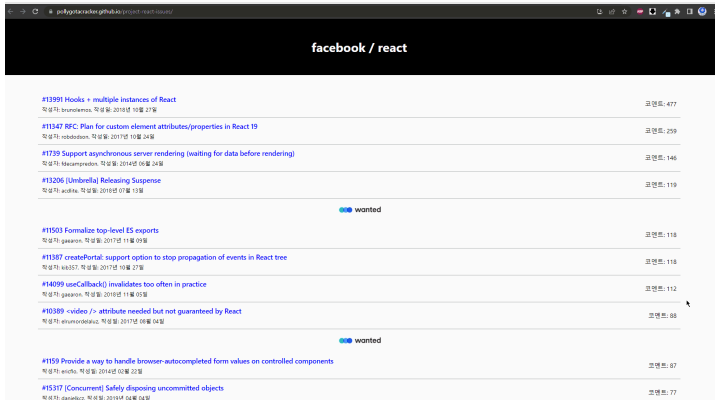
pollygotacracker.github.io/project-react-issues/

facebook / react

#13991 Hooks + multiple instances of React
작성자: brunolemos, 작성일: 2018년 10월 27일
코멘트: 477

#11347 RFC: Plan for custom element attributes/properties in React 19
작성자: robdodson, 작성일: 2017년 10월 24일
코멘트: 259

#1739 Support asynchronous server rendering (waiting for data before rendering)
작성자: fdecampredon, 작성일: 2014년 06월 24일
코멘트: 146

#13206 [Umbrella] Releasing Suspense
작성자: acdlite, 작성일: 2018년 07월 13일
코멘트: 119

wanted

#11503 Formalize top-level ES exports
작성자: gaearon, 작성일: 2017년 11월 09일
코멘트: 118

#11387 createPortal: support option to stop propagation of events in React tree
작성자: kib357, 작성일: 2017년 10월 27일
코멘트: 118

#14099 useCallback() invalidates too often in practice
작성자: gaearon, 작성일: 2018년 11월 05일
코멘트: 112

#10389 <video /> attribute needed but not guaranteed by React
작성자: elrumordelaluz, 작성일: 2017년 08월 04일
코멘트: 88

wanted

#1159 Provide a way to handle browser-autocompleted form values on controlled components
작성자: ericflo, 작성일: 2014년 02월 22일
코멘트: 87

#15317 [Concurrent] Safely disposing uncommitted objects
작성자: danielkcz, 작성일: 2019년 04월 04일
코멘트: 77